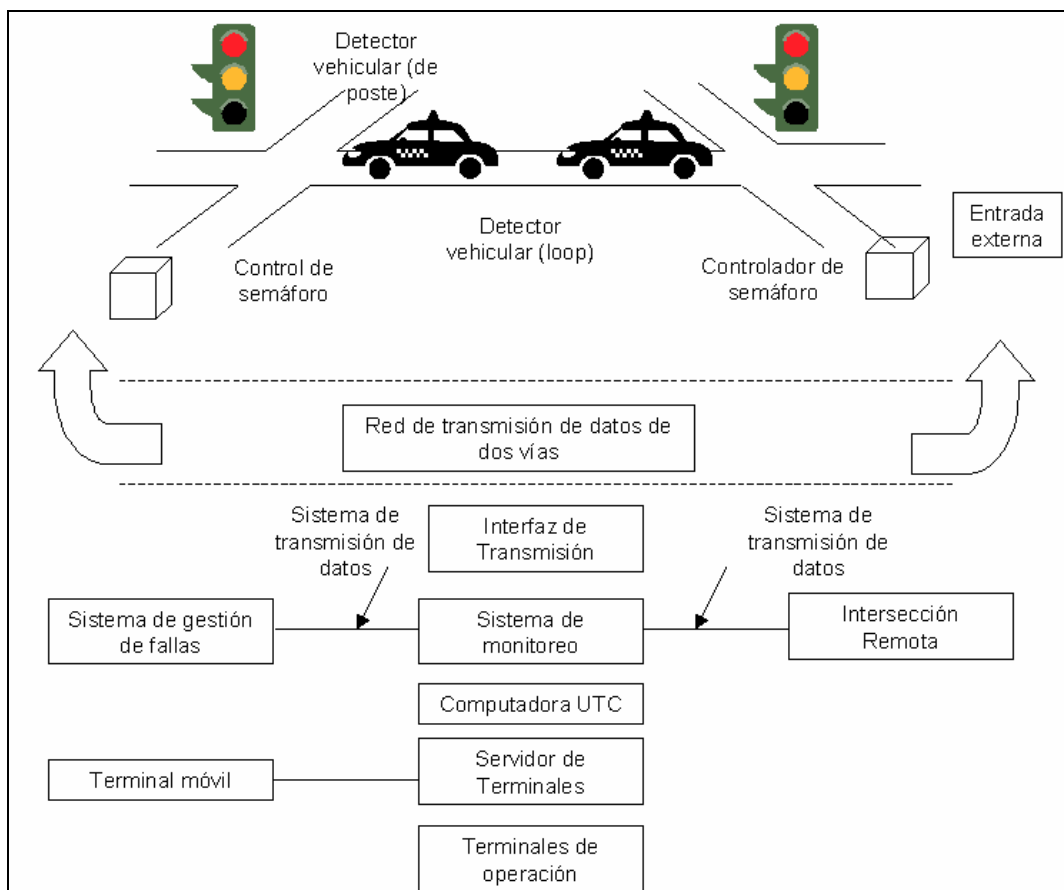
Detector vehicular (de poste)

Entrada externa

Detector vehicular (loop)

Control de semáforo

Controlador de semáforo

Red de transmisión de datos de dos vías

Sistema de transmisión de datos

Interfaz de Transmisión

Sistema de transmisión de datos

Sistema de gestión de fallas

Sistema de monitoreo

Intersección Remota

Computadora UTC

Terminal móvil

Servidor de Terminales

Terminales de operación